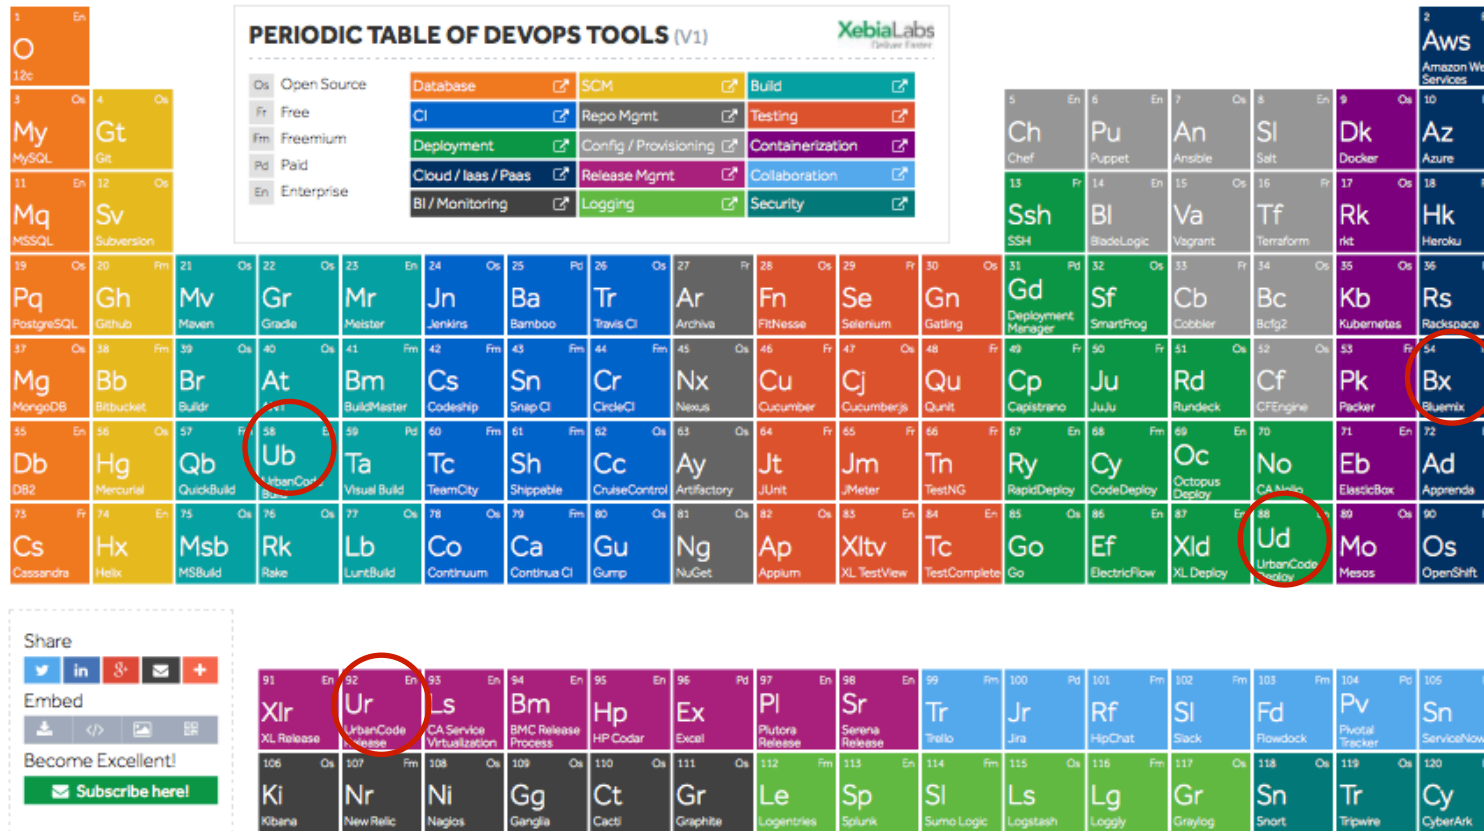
PERIODIC TABLE OF DEVOPS TOOLS (V1)

XebiaLabs
Deliver Faster

Os Open Source
Fr Free
Fm Freemium
Pd Paid
En Enterprise

| Database | SCM | Build |
|---|---|---|
| CI | Repo Mgmt | Testing |
| Deployment | Config / Provisioning | Containerization |
| Cloud / Iaas / Paas | Release Mgmt | Collaboration |
| BI / Monitoring | Logging | Security |

1 En O 12c
2 Aws Amazon Web Services
3 Os My MySQL
4 Os Gt Git
5 En Ch Chef
6 En Pu Puppet
7 Os An Ansible
8 En Sl Salt
9 Os Dk Docker
10 Az Azure
11 En Mq MSSQL
12 Os Sv Subversion
13 Fr Ssh SSH
14 En Bl BladeLogic
15 Os Va Vagrant
16 Fr Tf Terraform
17 Os Rk rkt
18 Hk Heroku
19 Os Pq PostgreSQL
20 Fm Gh Github
21 Os Mv Maven
22 Os Gr Gradle
23 En Mr Meister
24 Os Jn Jenkins
25 Pd Ba Bamboo
26 Os Tr Travis CI
27 Fr Ar Archiva
28 Os Fn FitNesse
29 Fr Se Selenium
30 Os Gn Gatling
31 Pd Gd Deployment Manager
32 Os Sf SmartFrog
33 Fr Cb Cobbler
34 Os Bc Bcfg2
35 Os Kb Kubernetes
36 Rs Rackspace
37 Os Mg MongoDB
38 Fm Bb Bitbucket
39 Os Br Buildr
40 Os At
41 Fm Bm BuildMaster
42 Fm Cs Codeship
43 Fm Sn Snap CI
44 Fm Cr CircleCI
45 Os Nx Nexus
46 Fr Cu Cucumber
47 Os Cj Cucumber.js
48 Fr Qu Qunit
49 Fr Cp Capistrano
50 Fr Ju JuJu
51 Os Rd Rundeck
52 Os Cf CFEngine
53 Fr Pk Packer
54 Bx Bluemix
55 En Db DB2
56 Os Hg Mercurial
57 Fr Qb QuickBuild
58 En Ub UrbanCode Build
59 Pd Ta Visual Build
60 Fm Tc TeamCity
61 Fm Sh Shippable
62 Os Cc CruiseControl
63 Os Ay Artifactory
64 Fr Jt JUnit
65 Fr Jm JMeter
66 Fr Tn TestNG
67 En Ry RapidDeploy
68 Fm Cy CodeDeploy
69 En Oc Octopus Deploy
70 No CA Nolio
71 En Eb ElasticBox
72 Ad Apprenda
73 Fr Cs Cassandra
74 En Hx Helix
75 Os Msb MSBuild
76 Os Rk Rake
77 Os Lb LuntBuild
78 Os Co Continuum
79 Fm Ca Continua CI
80 Os Gu Gump
81 Os Ng NuGet
82 Os Ap Appium
83 En Xltv XL TestView
84 En Tc TestComplete
85 Os Go Go
86 En Ef ElectricFlow
87 En Xld XL Deploy
88 Ud UrbanCode Deploy
89 Os Mo Mesos
90 Os OpenShift

Share
Embed
Become Excellent!
Subscribe here!

91 En Xlr XL Release
92 En Ur UrbanCode Release
93 En Ls CA Service Virtualization
94 En Bm BMC Release Process
95 En Hp HP Codar
96 Pd Ex Excel
97 En Pl Plutora Release
98 En Sr Serena Release
99 Fm Tr Trello
100 Pd Jr Jira
101 Fm Rf HipChat
102 Fm Sl Slack
103 Fm Fd Flowdock
104 Pd Pv Pivotal Tracker
105 Sn ServiceNow
106 Os Ki Kibana
107 Fm Nr New Relic
108 Os Ni Nagios
109 Os Gg Ganglia
110 Os Ct Cacti
111 Os Gr Graphite
112 Fm Le Logentries
113 En Sp Splunk
114 Fm Sl Sumo Logic
115 Os Ls Logstash
116 Fm Lg Loggly
117 Os Gr Graylog
118 Os Sn Snort
119 Os Tr Tripwire
120 Cy CyberArk